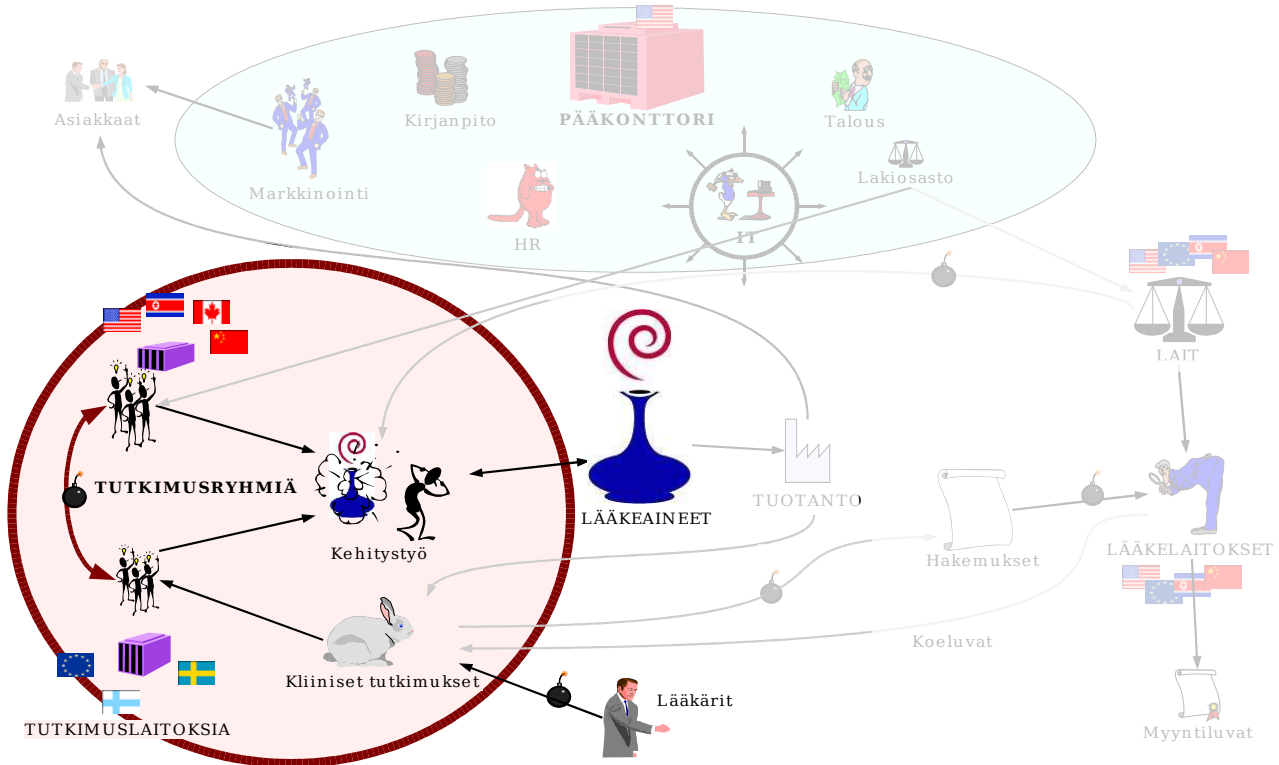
Asiakkaat

Kirjanpito

PÄÄKONTTORI

Talous

Markkinointi

Lakiosasto

HR

IT

LAIT

TUTKIMUSRYHMIÄ

Kehitystyö

LÄÄKEAINEET

TUOTANTO

Hakemukset

LÄÄKELAITOKSET

Koeluvat

Kliiniset tutkimukset

Lääkärit

TUTKIMUSLAITOKSIA

Myyntiluvat